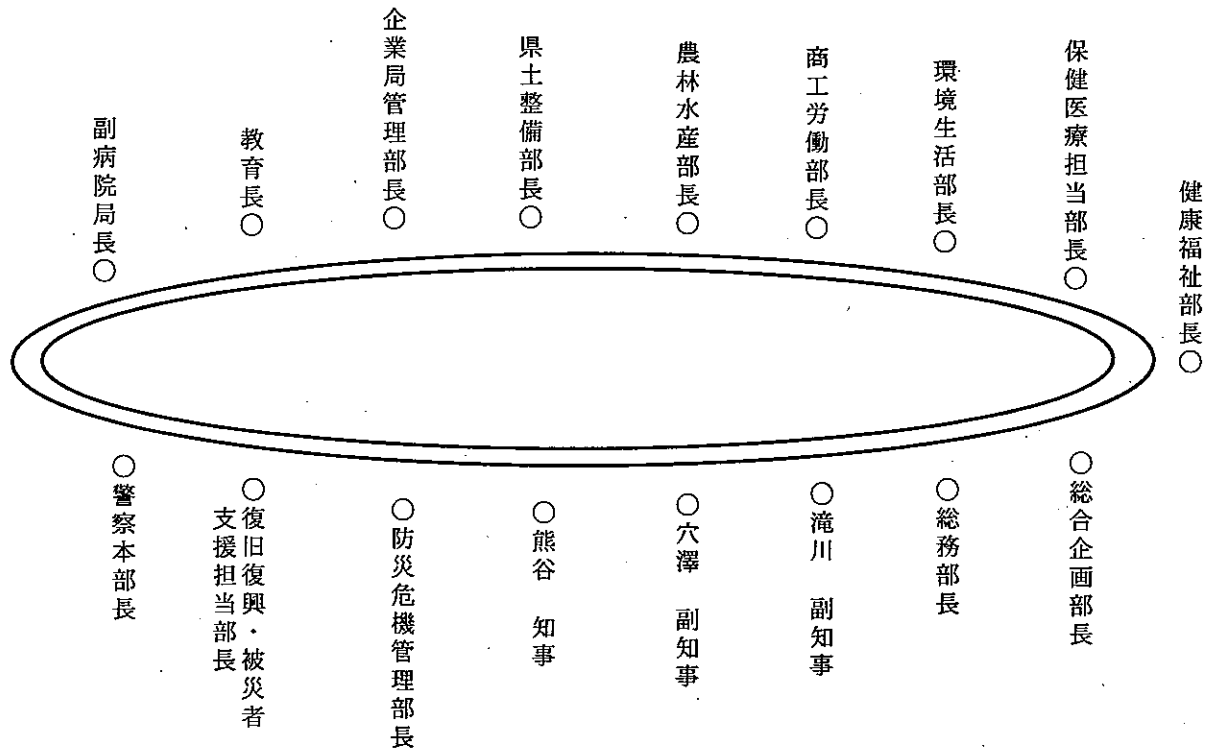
副病院局長○

教育長○

企業局管理部長○

県土整備部長○

農林水産部長○

商工労働部長○

環境生活部長○

保健医療担当部長○

健康福祉部長○

○警察本部長

○復旧復興・被災者支援担当部長

○防災危機管理部長

○熊谷　知事

○穴澤　副知事

○滝川　副知事

○総務部長

○総合企画部長